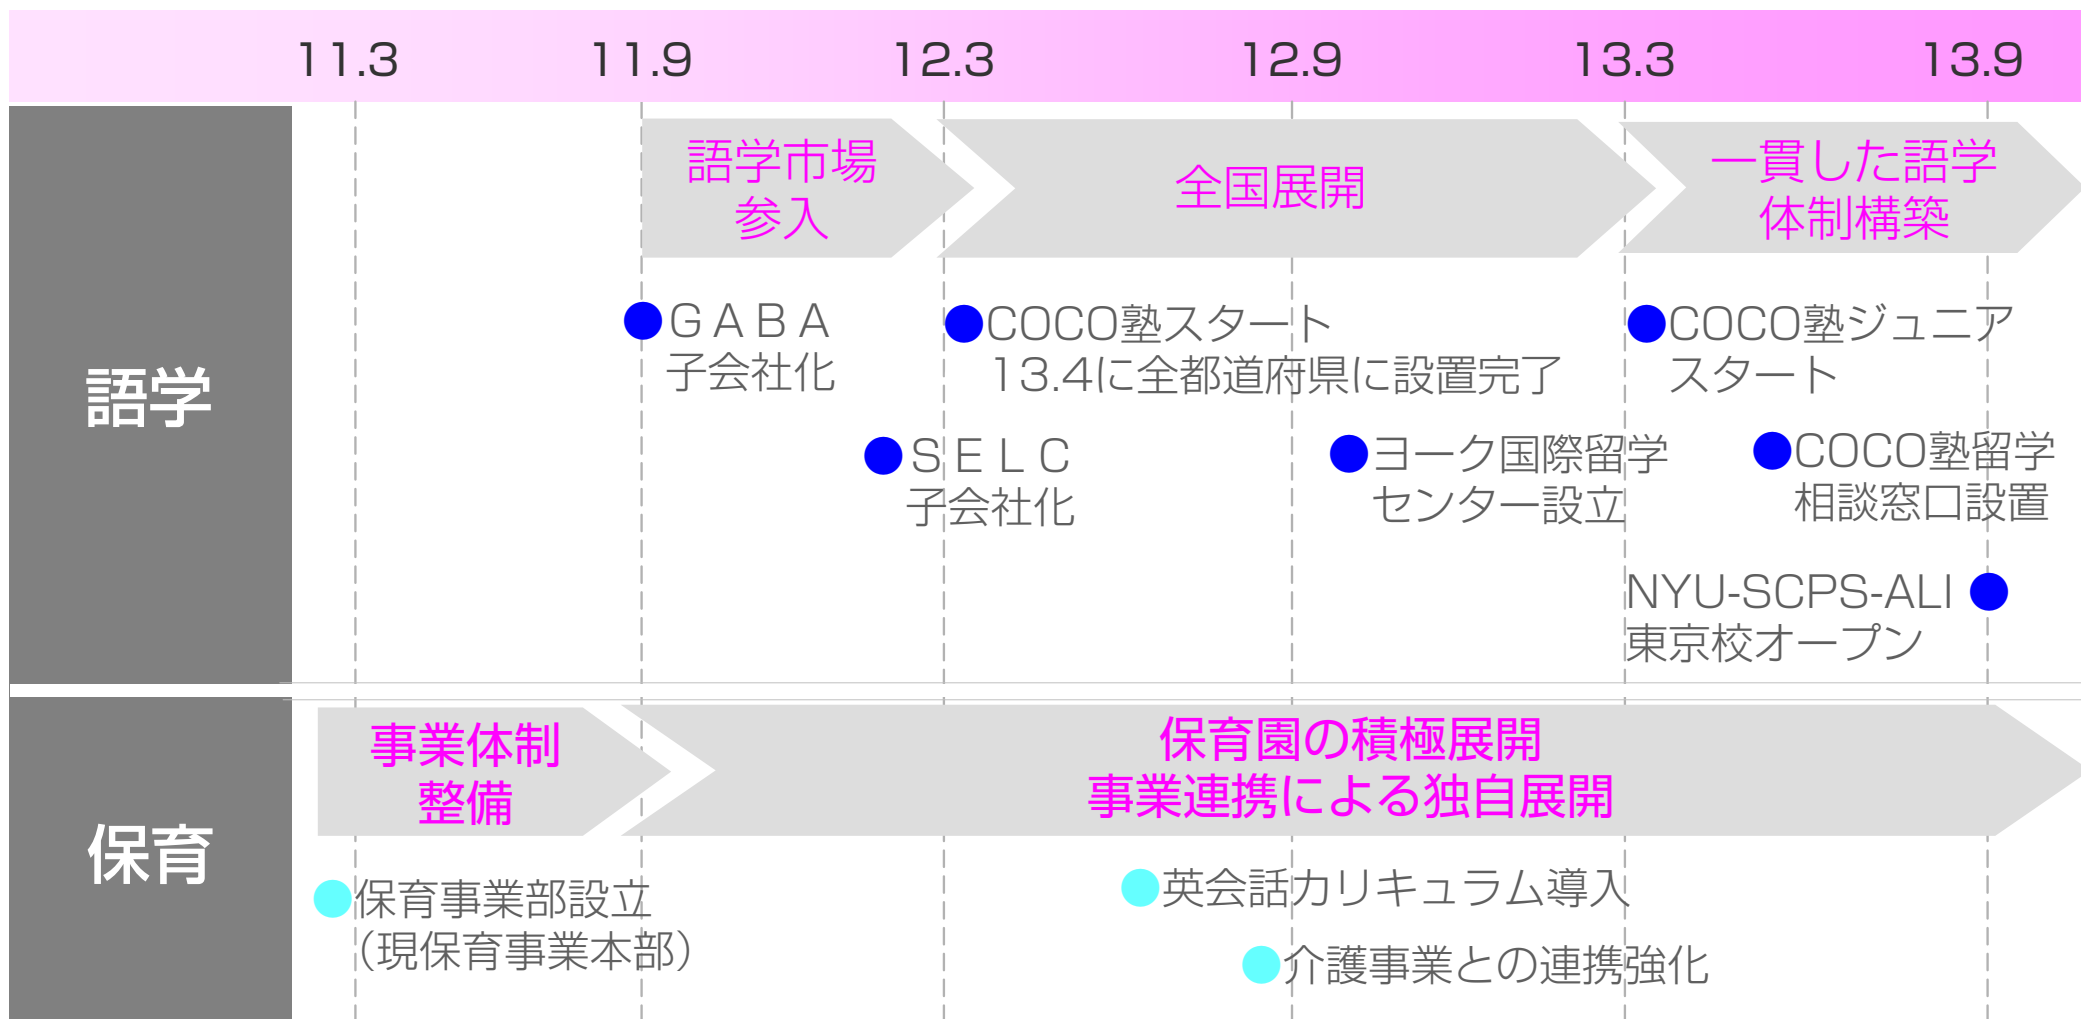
11.3 11.9 12.3 12.9 13.3 13.9

語学

語学市場参入

全国展開

一貫した語学体制構築

GABA子会社化

COCO塾スタート 13.4に全都道府県に設置完了

COCO塾ジュニアスタート

SELC子会社化

ヨーク国際留学センター設立

COCO塾留学相談窓口設置

NYU-SCPS-ALI 東京校オープン

保育

事業体制整備

保育園の積極展開 事業連携による独自展開

保育事業部設立 (現保育事業本部)

英会話カリキュラム導入

介護事業との連携強化